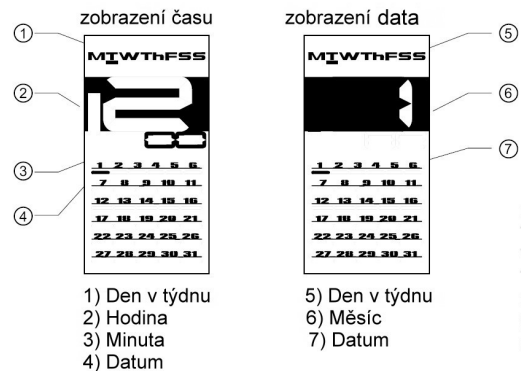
zobrazení času

zobrazení data

①
②
③
④

MTWThFSS

12
00

1 2 3 4 5 6
7 8 9 10 11
12 13 14 15 16
17 18 19 20 21
22 23 24 25 26
27 28 29 30 31

⑤
⑥
⑦

MTWThFSS

1

1 2 3 4 5 6
7 8 9 10 11
12 13 14 15 16
17 18 19 20 21
22 23 24 25 26
27 28 29 30 31

1) Den v týdnu
2) Hodina
3) Minuta
4) Datum

5) Den v týdnu
6) Měsíc
7) Datum